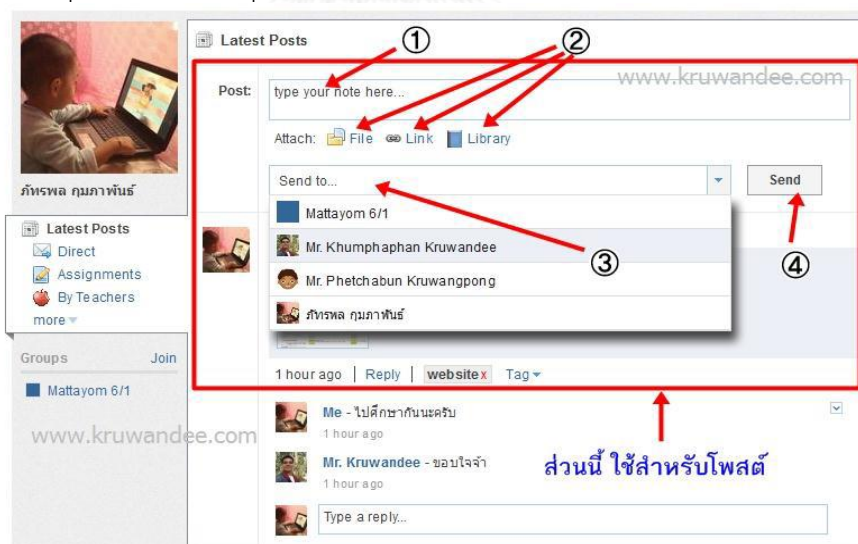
ภัทรพล กุมภาพันธ์

Latest Posts
Direct
Assignments
By Teachers
more

Groups Join
Mattayom 6/1

www.kruwandee.com

Latest Posts

①

②

Post: type your note here...

www.kruwandee.com

Attach: File Link Library

Send to...

Send

Mattayom 6/1

Mr. Khumphaphan Kruwandee

③

④

Mr. Phetchabun Kruwangpong

ภัทรพล กุมภาพันธ์

1 hour ago | Reply | websitex Tag

Me - ไปศึกษากันนะครับ
1 hour ago

Mr. Kruwandee - ขอบใจจ้า
1 hour ago

ส่วนนี้ ใช้สำหรับโพสต์

Type a reply...